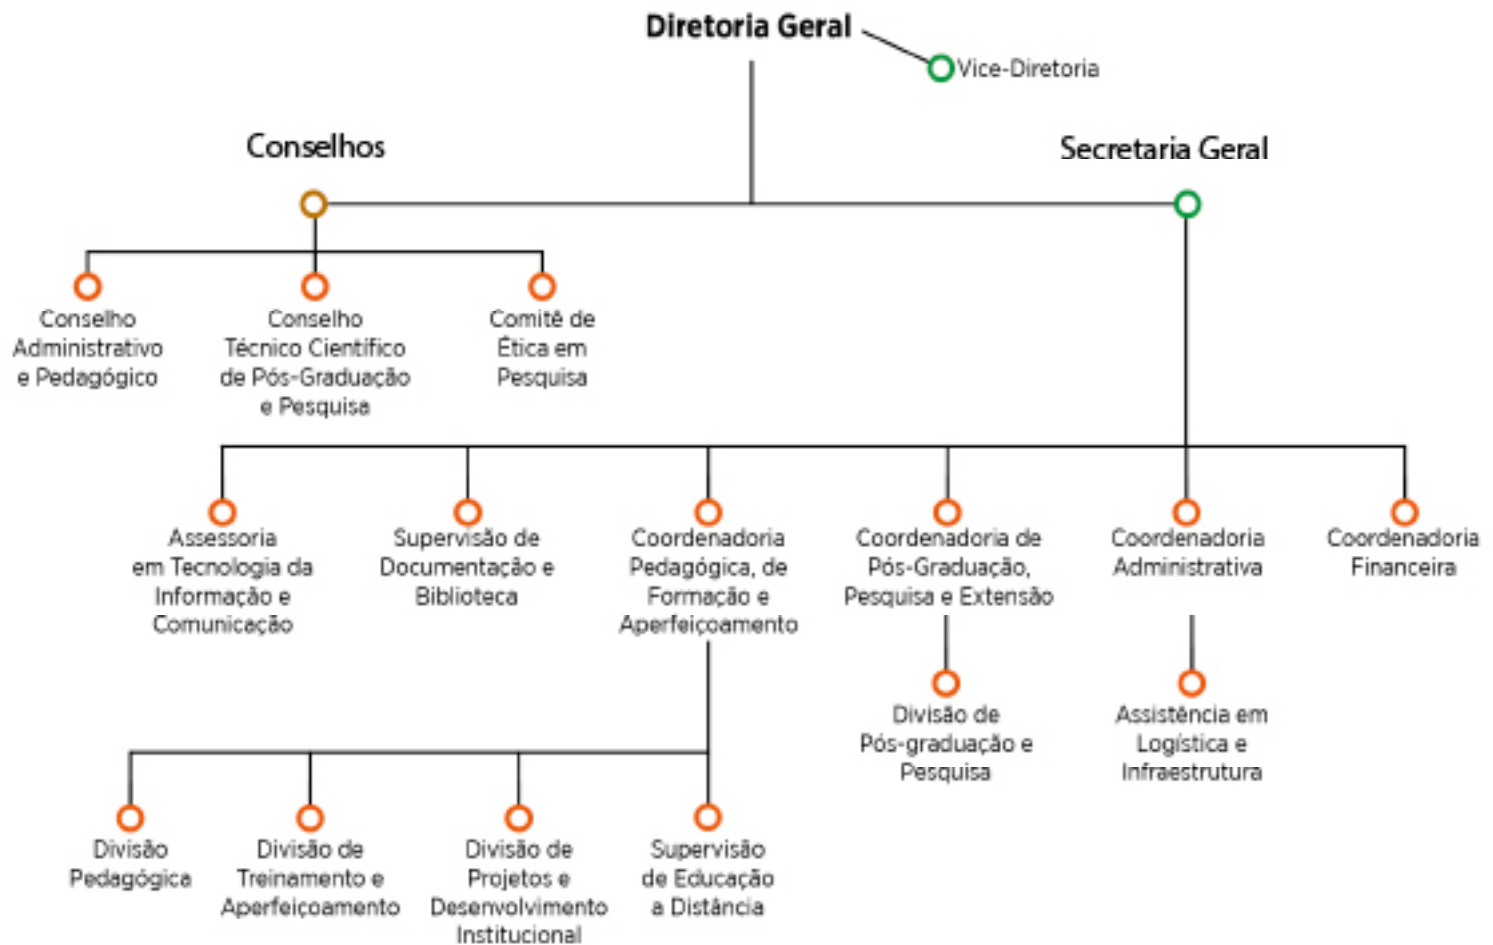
Diretoria Geral

Vice-Diretoria

Conselhos

Secretaria Geral

Conselho Administrativo e Pedagógico

Conselho Técnico Científico de Pós-Graduação e Pesquisa

Comitê de Ética em Pesquisa

Assessoria em Tecnologia da Informação e Comunicação

Supervisão de Documentação e Biblioteca

Coordenadoria Pedagógica, de Formação e Aperfeiçoamento

Coordenadoria de Pós-Graduação, Pesquisa e Extensão

Coordenadoria Administrativa

Coordenadoria Financeira

Divisão de Pós-graduação e Pesquisa

Assistência em Logística e Infraestrutura

Divisão Pedagógica

Divisão de Treinamento e Aperfeiçoamento

Divisão de Projetos e Desenvolvimento Institucional

Supervisão de Educação a Distância